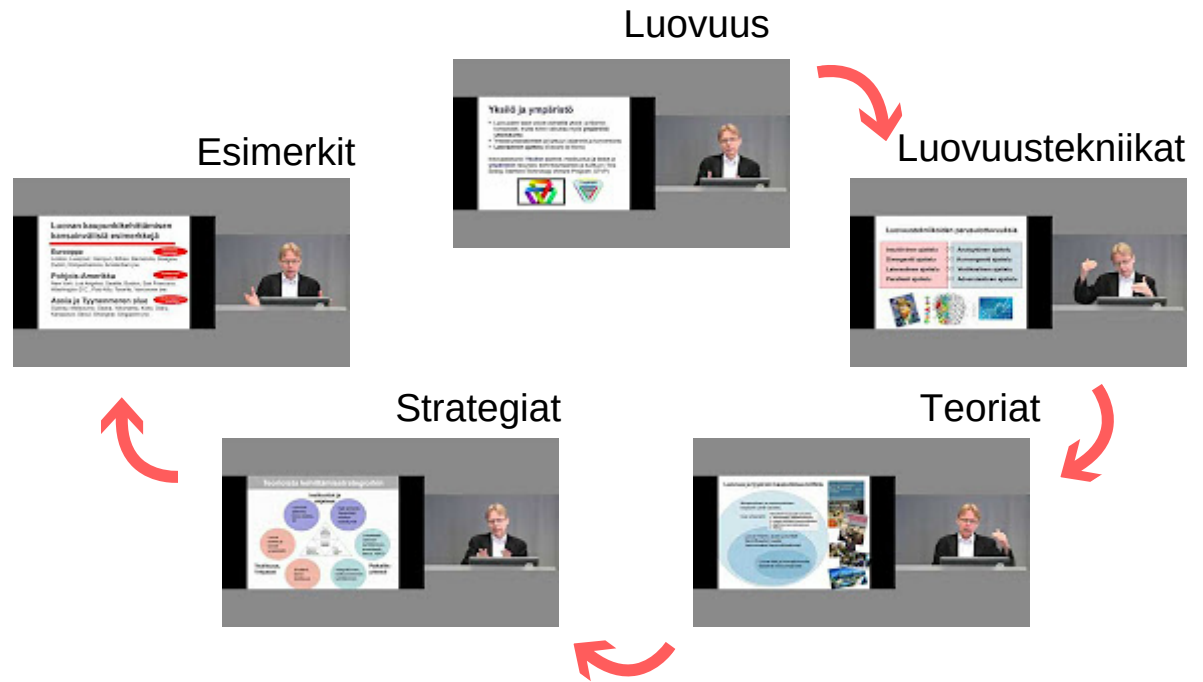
Luovuus

Luovuustekniikat

Teoriat

Strategiat

Esimerkit

Yksilö ja ympäristö

Luovan kaupunkikehittämisen kansainvälisiä esimerkkejä

Eurooppa

Pohjois-Amerikka

Aasia ja Tyynenmeren alue

Luovuustekniikoiden perusulottuvuuksia

Intuitiivinen ajattelu

Analyyttinen ajattelu

Divergentti ajattelu

Konvergentti ajattelu

Lateraalinen ajattelu

Vertikaalinen ajattelu

Parallelli ajattelu

Adversatiivinen ajattelu

Teorioista kehittämisstrategioihin

Instituutiot ja ympäristö

Tiedekunnat, Ihmiset

Paikallinen yhteisö